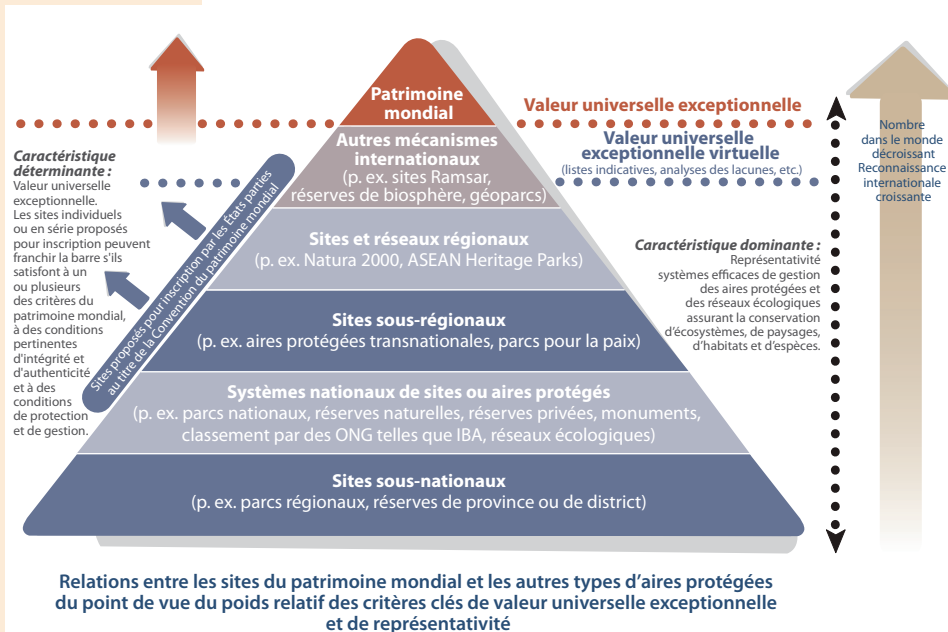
Patrimoine mondial

Valeur universelle exceptionnelle

Autres mécanismes internationaux
(p. ex. sites Ramsar, réserves de biosphère, géoparcs)

Valeur universelle exceptionnelle virtuelle
(listes indicatives, analyses des lacunes, etc.)

Nombre dans le monde décroissant
Reconnaissance internationale croissante

Caractéristique déterminante :
Valeur universelle exceptionnelle.
Les sites individuels ou en série proposés pour inscription peuvent franchir la barre s'ils satisfont à un ou plusieurs des critères du patrimoine mondial, à des conditions pertinentes d'intégrité et d'authenticité et à des conditions de protection et de gestion.

Sites proposés pour inscription par les États parties au titre de la Convention du patrimoine mondial

Sites et réseaux régionaux
(p. ex. Natura 2000, ASEAN Heritage Parks)

Caractéristique dominante :
Représentativité
systèmes efficaces de gestion des aires protégées et des réseaux écologiques assurant la conservation d'écosystèmes, de paysages, d'habitats et d'espèces.

Sites sous-régionaux
(p. ex. aires protégées transnationales, parcs pour la paix)

Systèmes nationaux de sites ou aires protégés
(p. ex. parcs nationaux, réserves naturelles, réserves privées, monuments, classement par des ONG telles que IBA, réseaux écologiques)

Sites sous-nationaux
(p. ex. parcs régionaux, réserves de province ou de district)

Relations entre les sites du patrimoine mondial et les autres types d'aires protégées du point de vue du poids relatif des critères clés de valeur universelle exceptionnelle et de représentativité